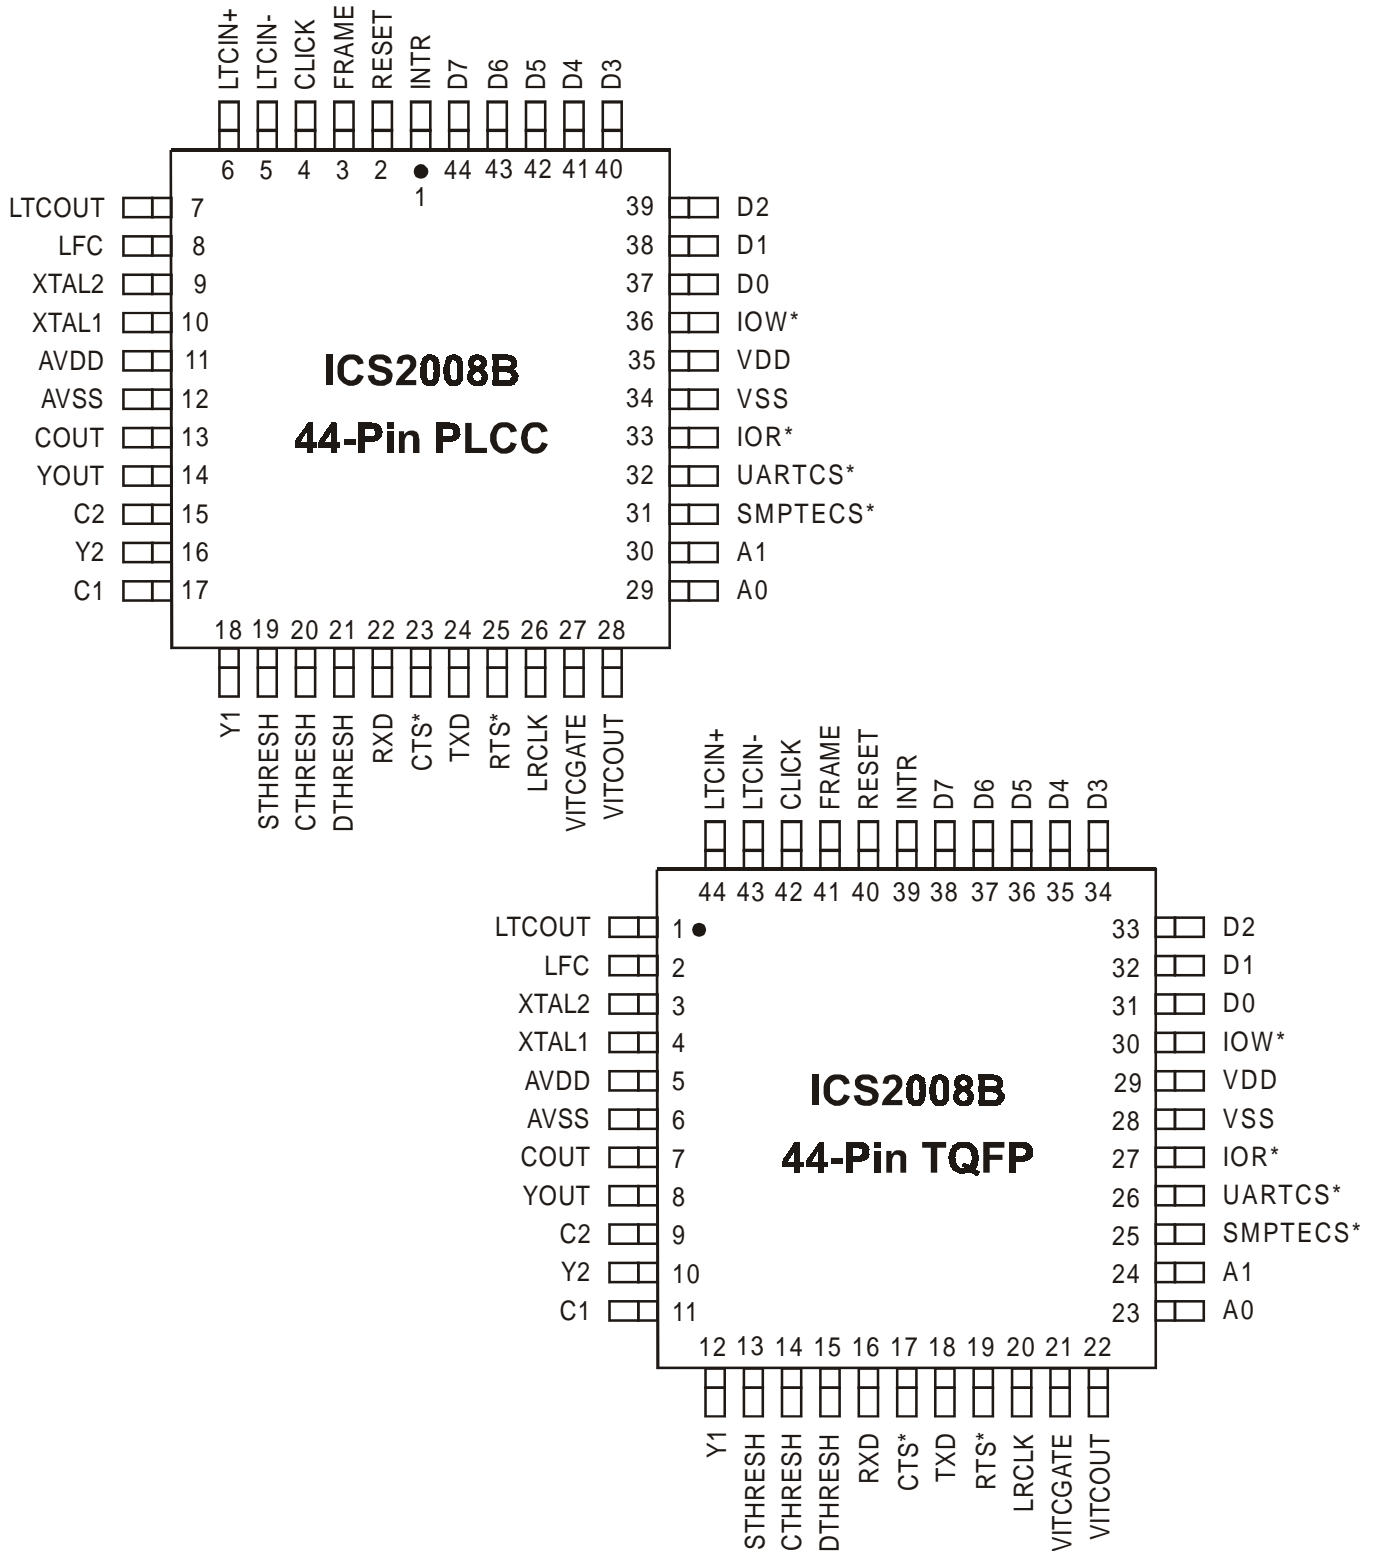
LTCIN+ LTCIN- CLICK FRAME RESET INTR D7 D6 D5 D4 D3

6 5 4 3 2 1 44 43 42 41 40

LTCOUT 7
LFC 8
XTAL2 9
XTAL1 10
AVDD 11
AVSS 12
COUT 13
YOUT 14
C2 15
Y2 16
C1 17

39 D2
38 D1
37 D0
36 IOW*
35 VDD
34 VSS
33 IOR*
32 UARTCS*
31 SMPTECS*
30 A1
29 A0

ICS2008B

44-Pin PLCC

18 19 20 21 22 23 24 25 26 27 28

Y1 STHRESH CTHRESH DTHRESH RXD CTS* TXD RTS* LRCLK VITCGATE VITCOUT

LTCIN+ LTCIN- CLICK FRAME RESET INTR D7 D6 D5 D4 D3

44 43 42 41 40 39 38 37 36 35 34

LTCOUT 1
LFC 2
XTAL2 3
XTAL1 4
AVDD 5
AVSS 6
COUT 7
YOUT 8
C2 9
Y2 10
C1 11

33 D2
32 D1
31 D0
30 IOW*
29 VDD
28 VSS
27 IOR*
26 UARTCS*
25 SMPTECS*
24 A1
23 A0

ICS2008B

44-Pin TQFP

12 13 14 15 16 17 18 19 20 21 22

Y1 STHRESH CTHRESH DTHRESH RXD CTS* TXD RTS* LRCLK VITCGATE VITCOUT